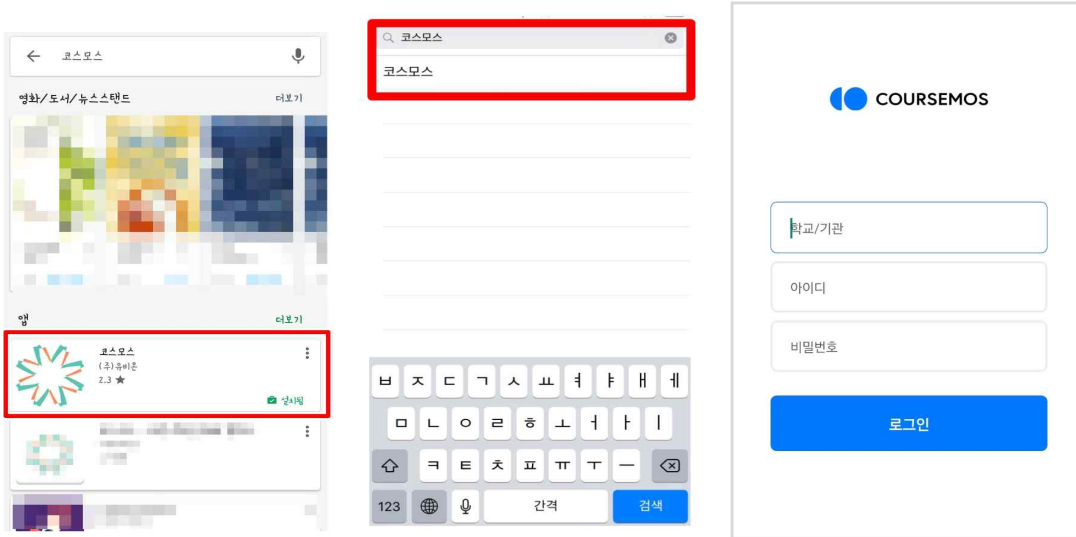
코스모스

영화/도서/뉴스스탠드 더보기

앱 더보기

코스모스
(주)유비존
2.3 ★
설치됨

코스모스

코스모스

ㅂ ㅈ ㄷ ㄱ ㅅ ㅛ ㅕ ㅑ ㅐ ㅔ
ㅁ ㄴ ㅇ ㄹ ㅎ ㅗ ㅓ ㅏ ㅣ
ㅋ ㅌ ㅊ ㅍ ㅠ ㅜ ㅡ
123 간격 검색

COURSEMOS

학교/기관
아이디
비밀번호
로그인